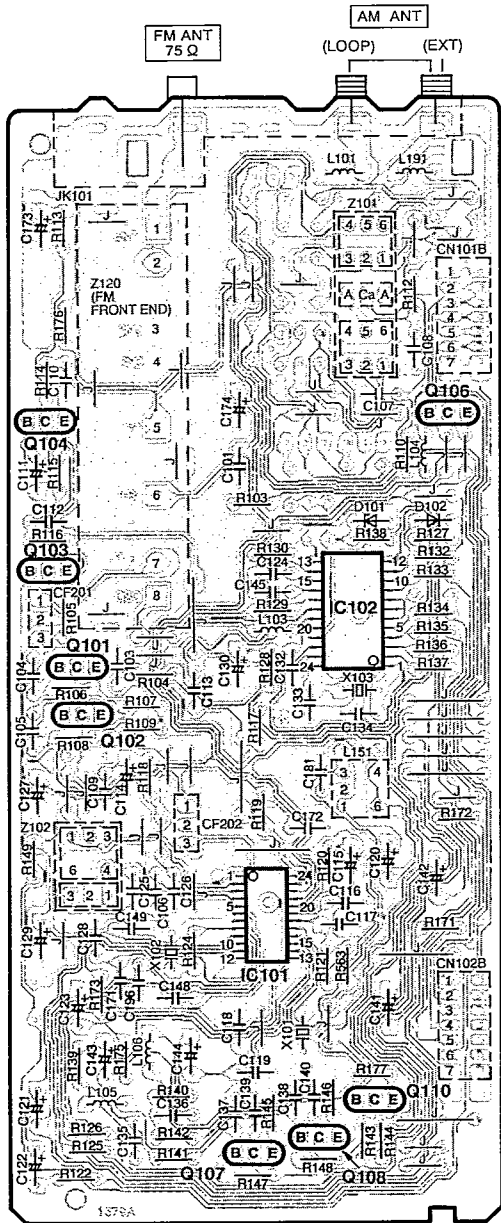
FM ANT
75 Ω

AM ANT
(LOOP) (EXT)

JK101
L101
L191
Z101
4 5 6
3 2 1
A Ca A
4 5 6
3 2 1
R112
CN101B
1
2
3
4
5
6
7
C108
C107
C173
R113
J
1
2
Z120
(FM
FRONT END)
3
4
5
6
7
8
R176
R144
C110
B C E
Q104
C111
R115
C112
R116
Q103
B C E
CF201
1
2
3
R105
Q101
B C E
C103
C104
R106
R107
B C E
R109
R108
Q102
C105
C174
C101
R103
Q106
B C E
R110
C104
D101
D102
R138
R127
R130
C124
C145
R129
L103
R132
R133
R134
R135
R136
R137
13
15
16
20
21
24
12
10
5
1
IC102
X103
C133
C134
R104
C113
C130
R128
C132
R117
C131
3
2
1
4
6
L151
R172
C127
C109
C114
R118
1
2
3
CF202
R119
C172
Z102
1 2 3
6 4
3 2 1
R149
C125
C126
C149
C128
C129
R120
C115
C120
C116
C117
24
20
15
13
1
5
10
12
IC101
C142
R171
X102
R124
R123
R563
C148
C123
R173
C171
C96
R139
C143
R175
L106
C144
C18
X101
C141
CN102B
1
2
3
4
5
6
7
C119
R140
C136
C137
C139
R145
C138
C140
R146
R177
B C E
Q110
C121
L105
R126
R125
C135
R142
R141
B C E
B C E
R143
R144
C122
R122
Q107
R147
R148
Q108
1579A